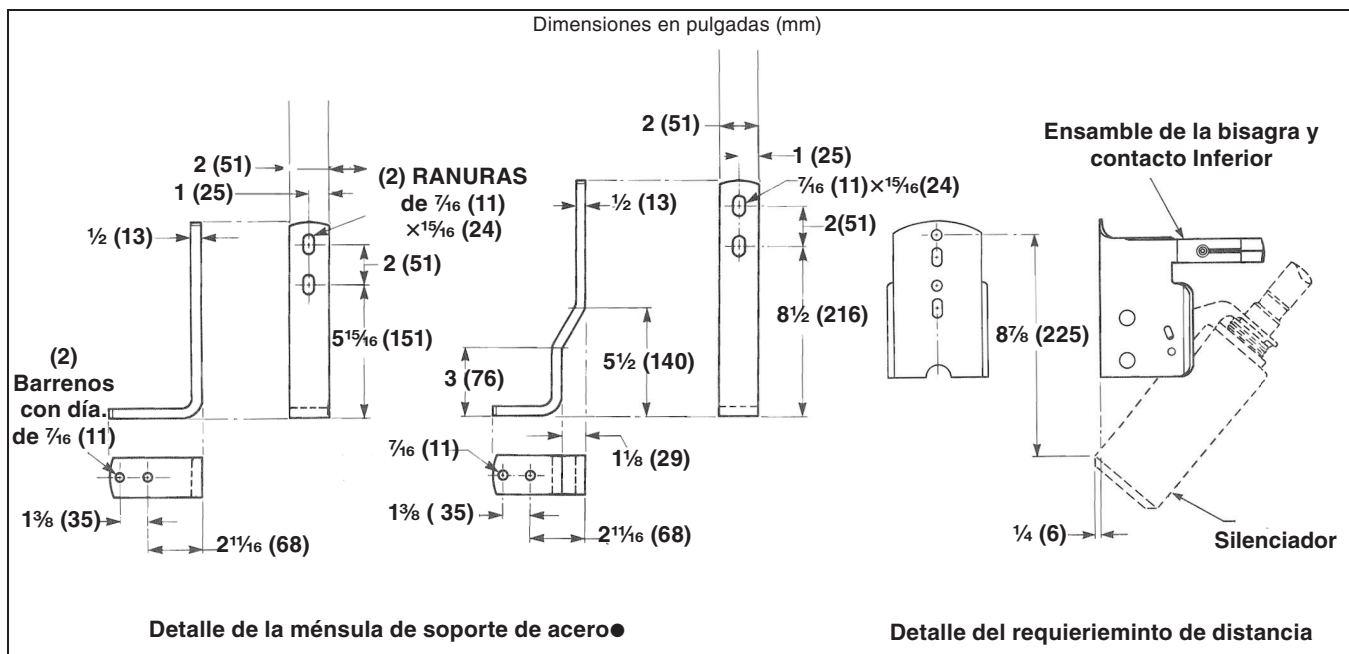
Dimensiones en pulgadas (mm)

2 (51)
1 (25)
(2) RANURAS de $\frac{7}{16}$ (11) $\times\frac{15}{16}$ (24)
½ (13)
2 (51)
$5\frac{15}{16}$ (151)
(2) Barrenos con día. de $\frac{7}{16}$ (11)
$1\frac{3}{8}$ (35)
$2\frac{11}{16}$ (68)

2 (51)
1 (25)
½ (13)
$\frac{7}{16}$ (11)$\times\frac{15}{16}$(24)
2(51)
8½ (216)
5½ (140)
3 (76)
$\frac{7}{16}$ (11)
$1\frac{1}{8}$ (29)
$1\frac{3}{8}$ ( 35)
$2\frac{11}{16}$ (68)

Ensamble de la bisagra y contacto Inferior
$8\frac{7}{8}$ (225)
¼ (6)
Silenciador

Detalle de la ménsula de soporte de acero●

Detalle del requieriemínto de distancia